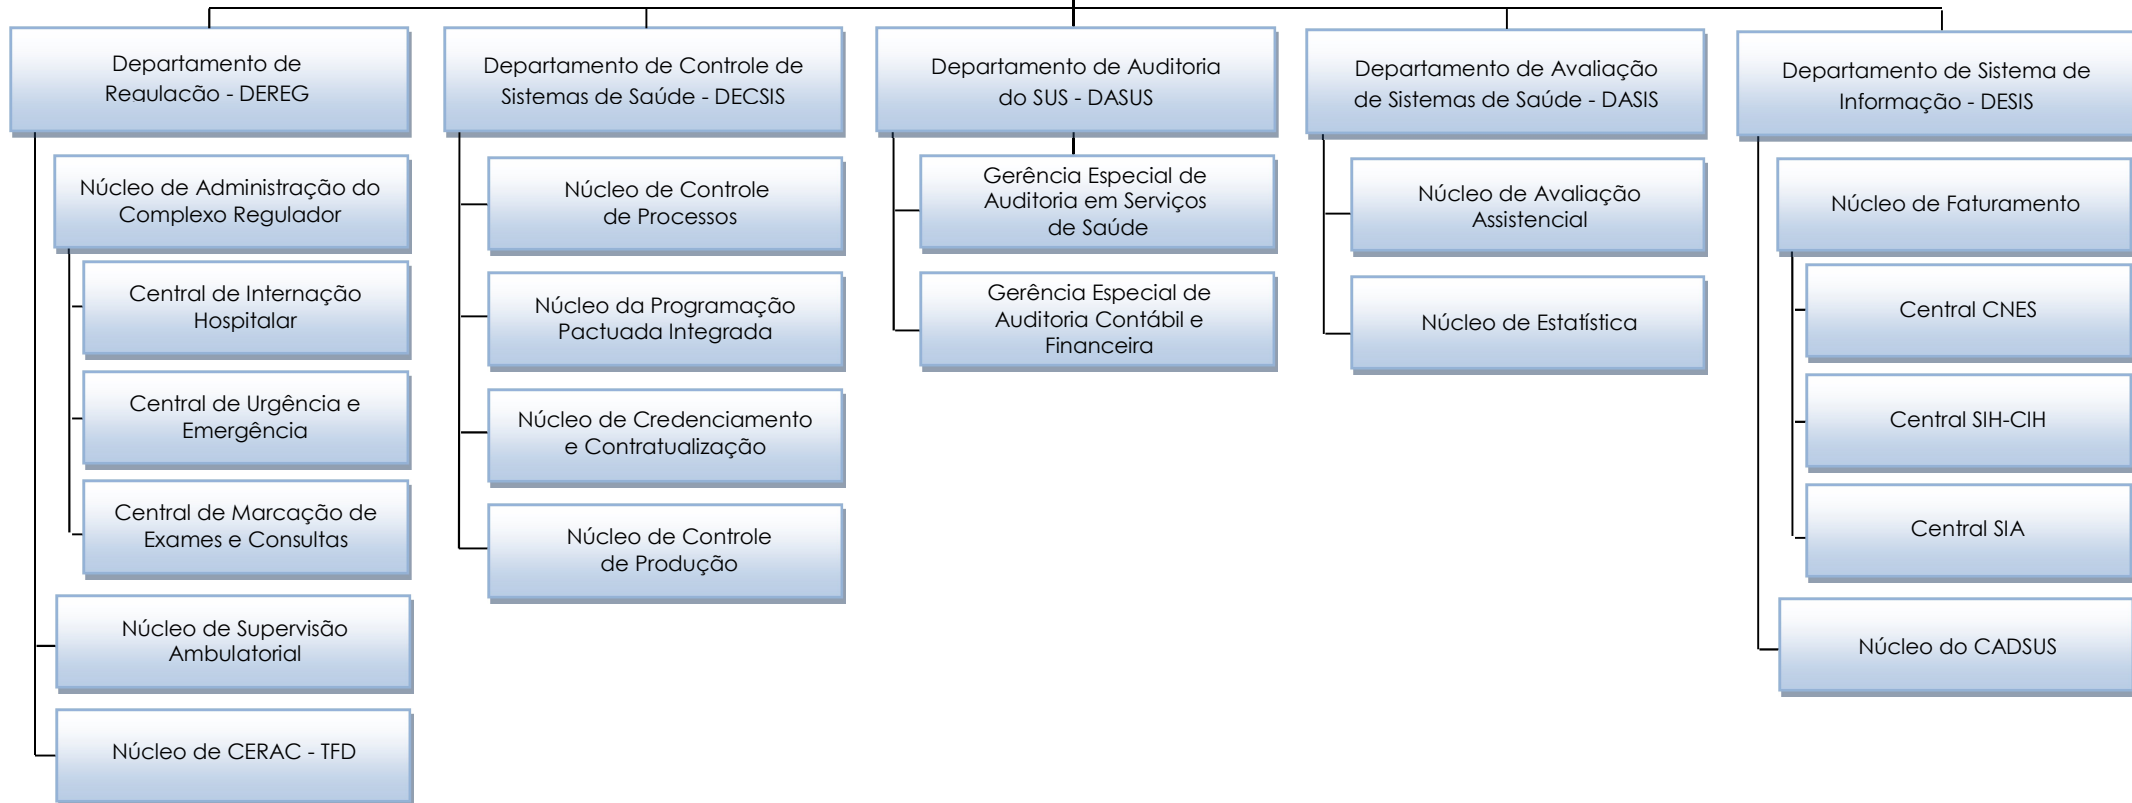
Departamento de Regulação - DEREG

Núcleo de Administração do Complexo Regulador

Central de Internação Hospitalar

Central de Urgência e Emergência

Central de Marcação de Exames e Consultas

Núcleo de Supervisão Ambulatorial

Núcleo de CERAC - TFD

Departamento de Controle de Sistemas de Saúde - DECSIS

Núcleo de Controle de Processos

Núcleo da Programação Pactuada Integrada

Núcleo de Credenciamento e Contratualização

Núcleo de Controle de Produção

Departamento de Auditoria do SUS - DASUS

Gerência Especial de Auditoria em Serviços de Saúde

Gerência Especial de Auditoria Contábil e Financeira

Departamento de Avaliação de Sistemas de Saúde - DASIS

Núcleo de Avaliação Assistencial

Núcleo de Estatística

Departamento de Sistema de Informação - DESIS

Núcleo de Faturamento

Central CNES

Central SIH-CIH

Central SIA

Núcleo do CADSUS